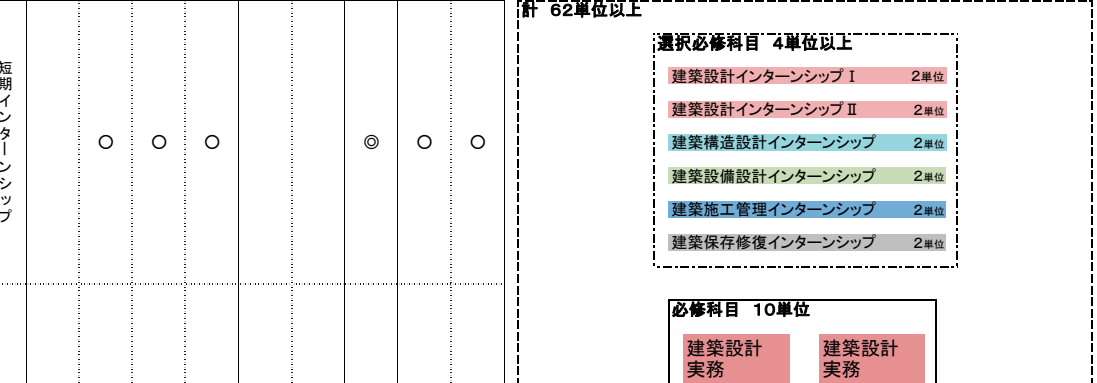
短期インターンシップ

○ ○ ○ ◎ ○ ○

計 62単位以上

選択必修科目 4単位以上

建築設計インターンシップ I 2単位

建築設計インターンシップ II 2単位

建築構造設計インターンシップ 2単位

建築設備設計インターンシップ 2単位

建築施工管理インターンシップ 2単位

建築保存修復インターンシップ 2単位

必修科目 10単位

建築設計実務

建築設計実務